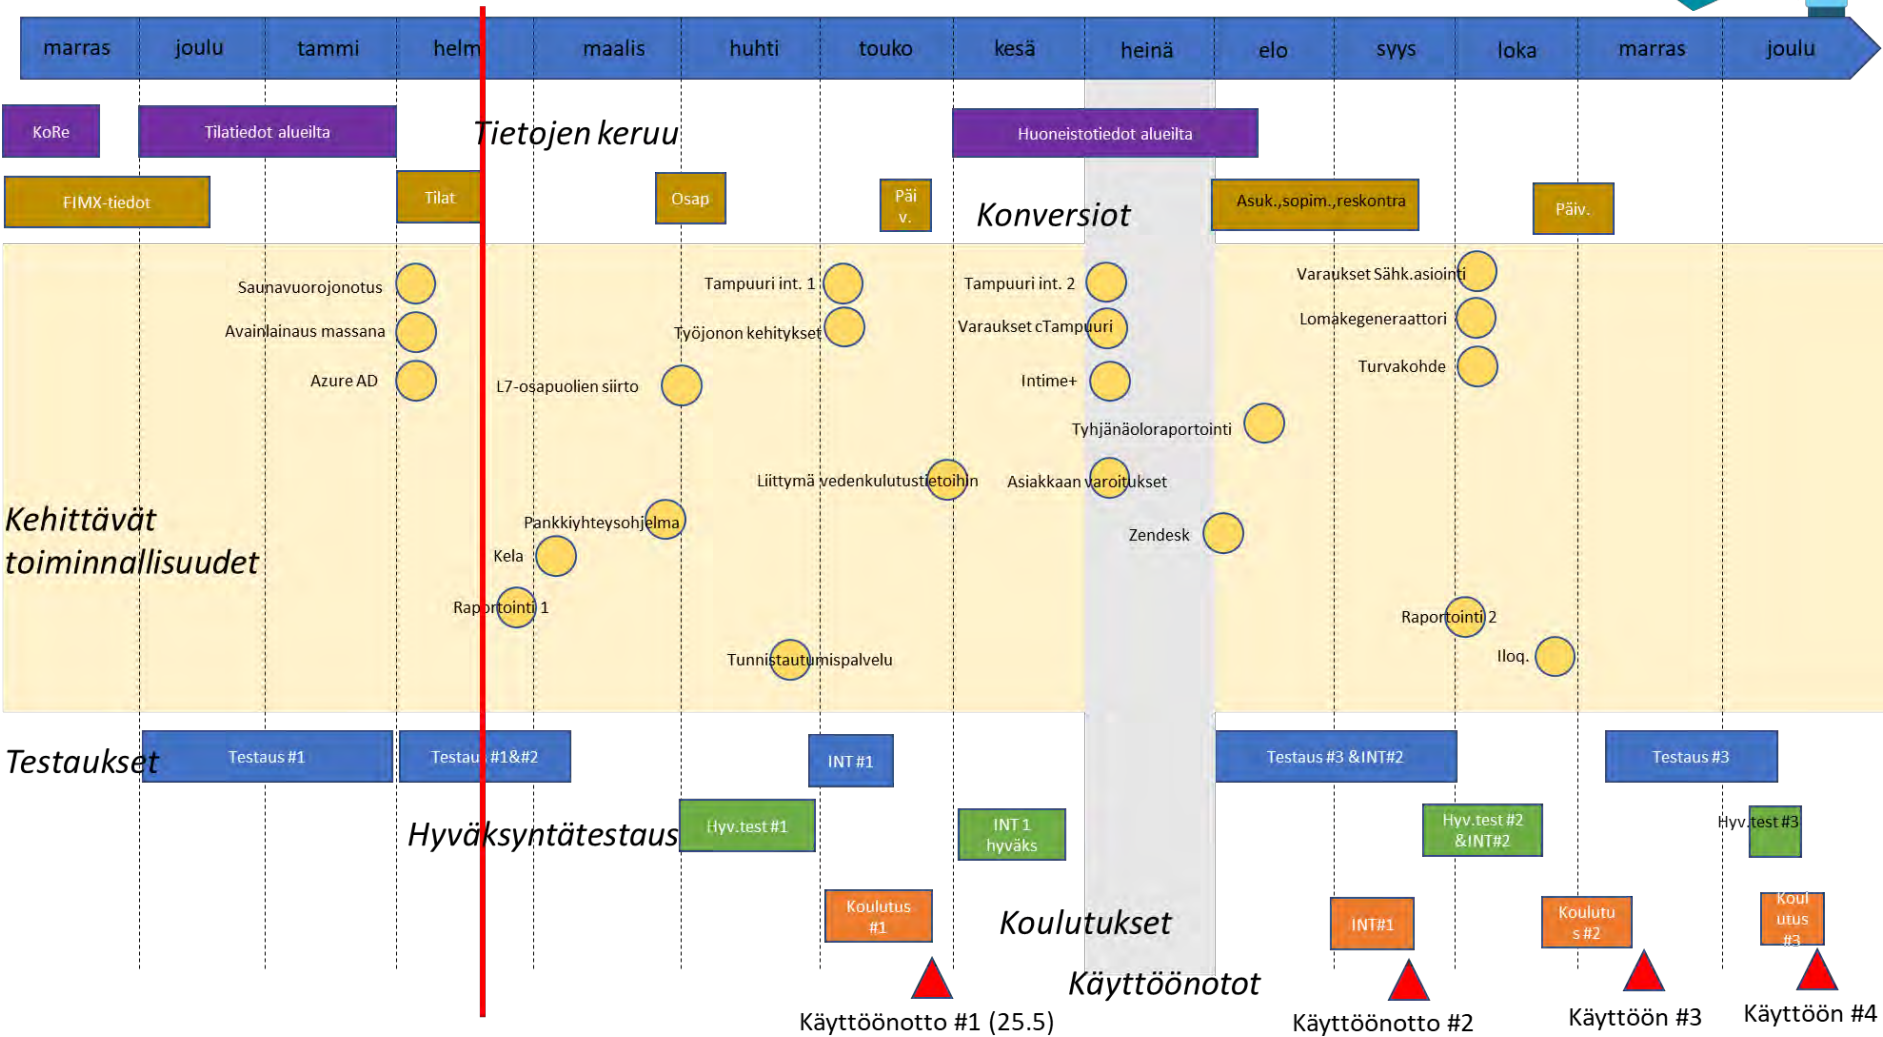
marras joulu tammi helm maalis huhti touko kesä heinä elo syys loka marras joulu

KoRe
Tilatiedot alueilta
Tietojen keruu
Huoneistotiedot alueilta

FIMX-tiedot
Tilat
Osap
Päiv.
Konversiot
Asuk.,sopim.,reskontra
Päiv.

Saunavuorojonotus
Avainlainaus massana
Azure AD
Tampuuri int. 1
Työjonon kehitykset
L7-osapuolien siirto
Tampuuri int. 2
Varaukset cTampuuri
Intime+
Varaukset Sähk.asiointi
Lomakegeneraattori
Turvakohde
Tyhjänäoloraportointi
Liittymä vedenkulutustietoihin
Asiakkaan varoitukset
Kehittävät toiminnallisuudet
Pankkiyhteysohjelma
Kela
Zendesk
Raportointi 1
Raportointi 2
Iloq.
Tunnistautumispalvelu

Testaukset
Testaus #1
Testaus #1&#2
INT #1
Testaus #3 &INT#2
Testaus #3

Hyväksyntätestaus
Hyv.test #1
INT 1 hyväks
Hyv.test #2 &INT#2
Hyv.test #3

Koulutus #1
Koulutukset
INT#1
Koulutus #2
Koulutus #3

Käyttöönotot
Käyttöönotto #1 (25.5)
Käyttöönotto #2
Käyttöön #3
Käyttöön #4